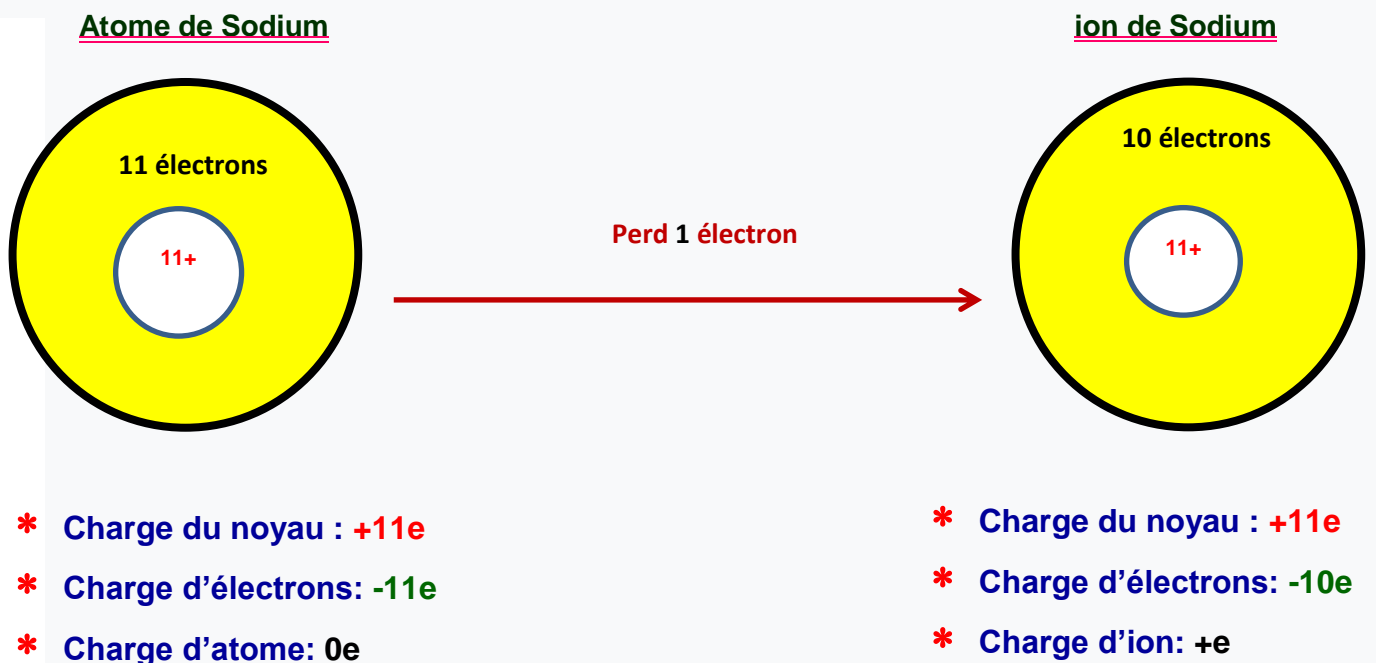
Atome de Sodium

ion de Sodium

11 électrons

11+

Perd 1 électron

10 électrons

11+

* Charge du noyau : +11e
* Charge d'électrons: -11e
* Charge d'atome: 0e

* Charge du noyau : +11e
* Charge d'électrons: -10e
* Charge d'ion: +e